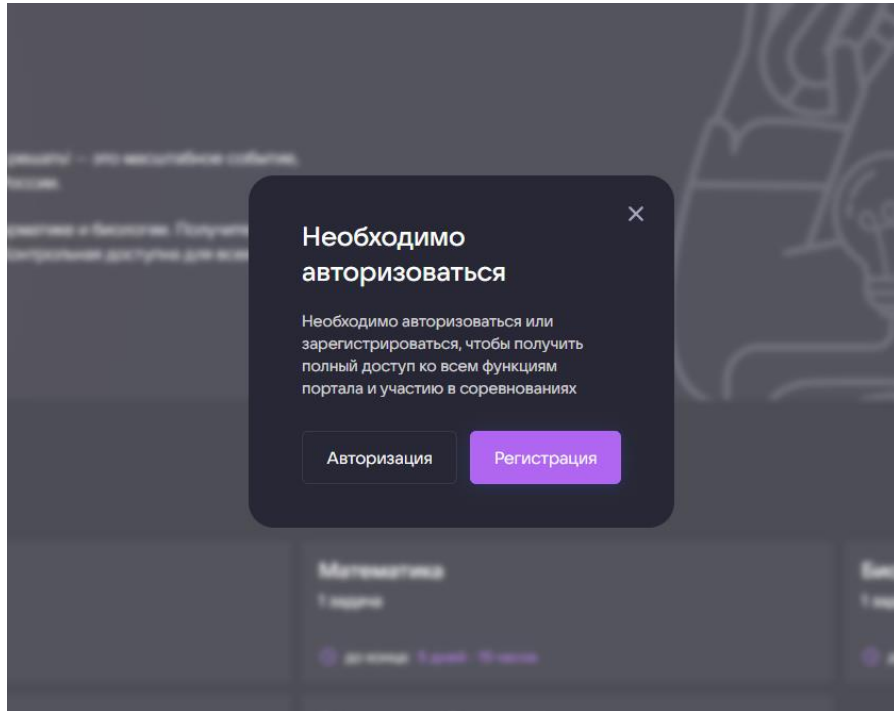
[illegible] — это масштабное событие, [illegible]

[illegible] и биологии. Получите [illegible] контрольная доступна для всех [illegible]

×

Необходимо авторизоваться

Необходимо авторизоваться или зарегистрироваться, чтобы получить полный доступ ко всем функциям портала и участию в соревнованиях

Авторизация

Регистрация

Математика
1 задача
до конца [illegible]

Би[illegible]
1 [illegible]